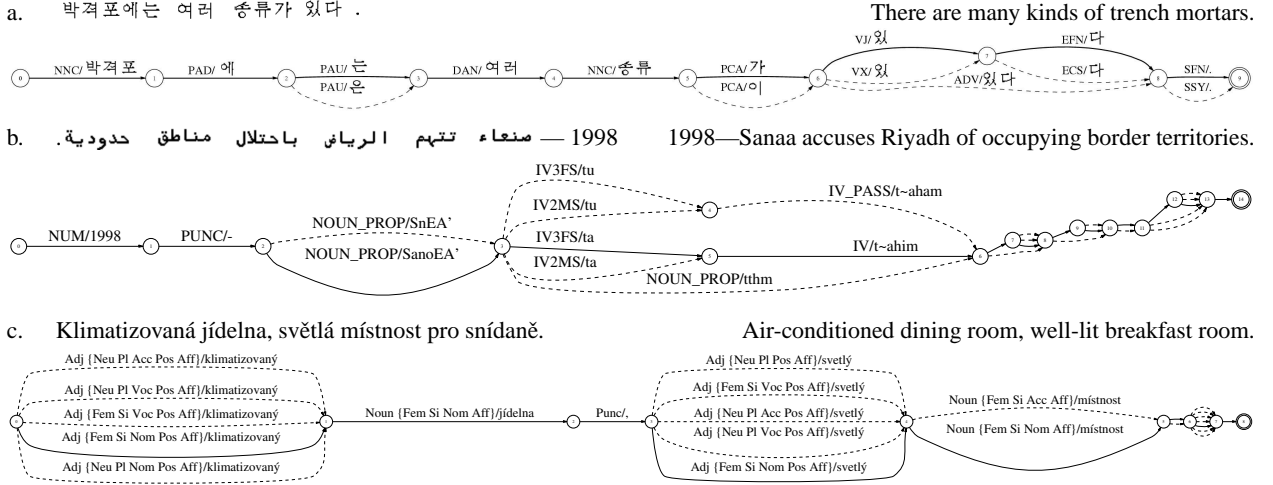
a. 박격포에는 여러 종류가 있다 . There are many kinds of trench mortars.

0 NNC/박격포 1 PAD/에 2 PAU/는 PAU/은 3 DAN/여러 4 NNC/종류 5 PCA/가 PCA/이 6 VJ/있 VX/있 ADV/있다 7 EFN/다 ECS/다 8 SFN/. SSY/. 9

b. صنعاء تتهم الرياض باحتلال مناطق حدودية. — 1998 1998—Sanaa accuses Riyadh of occupying border territories.

0 NUM/1998 1 PUNC/- 2 NOUN_PROP/SnEA' NOUN_PROP/SanoEA' 3 IV3FS/tu IV2MS/tu 4 IV_PASS/t~aham IV3FS/ta IV2MS/ta 5 IV/t~ahim NOUN_PROP/tthm 6 7 8 9 10 11 12 13 14

c. Klimatizovaná jídelna, světlá místnost pro snídaně. Air-conditioned dining room, well-lit breakfast room.

0 Adj {Neu Pl Acc Pos Aff}/klimatizovaný Adj {Neu Pl Voc Pos Aff}/klimatizovaný Adj {Fem Si Voc Pos Aff}/klimatizovaný Adj {Fem Si Nom Pos Aff}/klimatizovaný Adj {Neu Pl Nom Pos Aff}/klimatizovaný 1 Noun {Fem Si Nom Aff}/jídelna 2 Punc/, 3 Adj {Neu Pl Pos Aff}/svetlý Adj {Fem Si Voc Pos Aff}/svetlý Adj {Neu Pl Acc Pos Aff}/svetlý Adj {Neu Pl Voc Pos Aff}/svetlý Adj {Fem Si Nom Pos Aff}/svetlý 4 Noun {Fem Si Acc Aff}/místnost Noun {Fem Si Nom Aff}/místnost 5 6 7 8